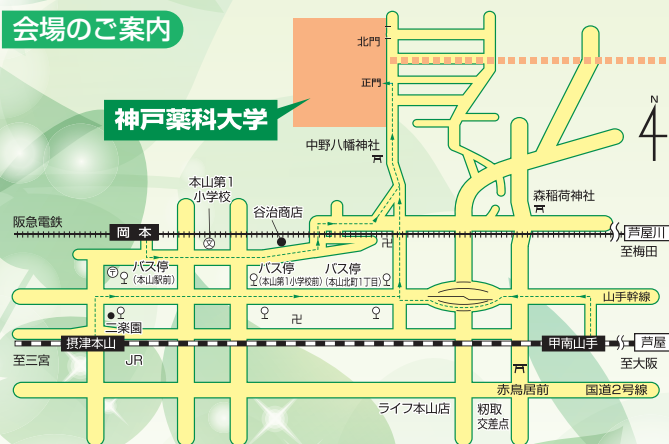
会場のご案内

神戸薬科大学

北門
正門
N
中野八幡神社
森稲荷神社
本山第1小学校
谷治商店
阪急電鉄
岡本
芦屋川
至梅田
バス停(本山駅前)
バス停(本山第1小学校前)
バス停(本山北町1丁目)
山手幹線
二楽園
摂津本山
JR
甲南山手
芦屋
至三宮
至大阪
赤鳥居前
国道2号線
ライフ本山店
籾取交差点